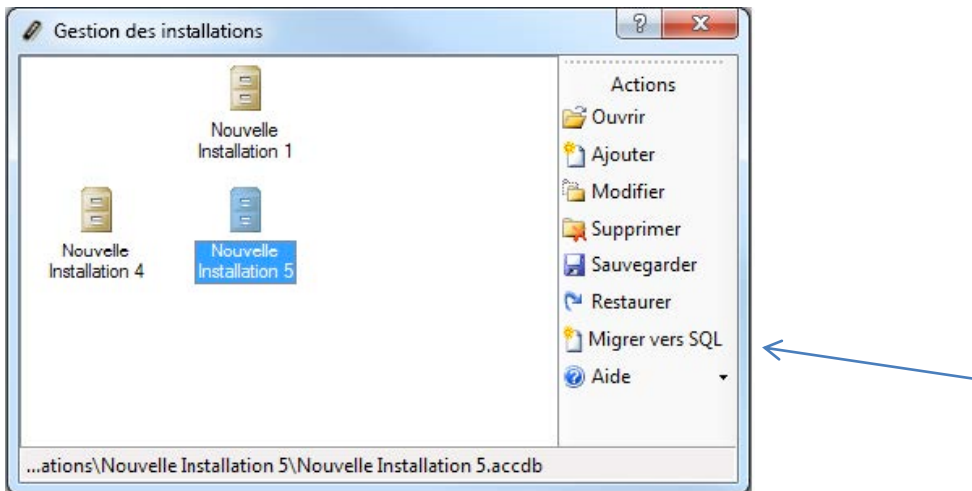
Gestion des installations

?

x

Nouvelle Installation 1

Nouvelle Installation 4

Nouvelle Installation 5

Actions

Ouvrir

Ajouter

Modifier

Supprimer

Sauvegarder

Restaurer

Migrer vers SQL

Aide

...ations\Nouvelle Installation 5\Nouvelle Installation 5.accdb